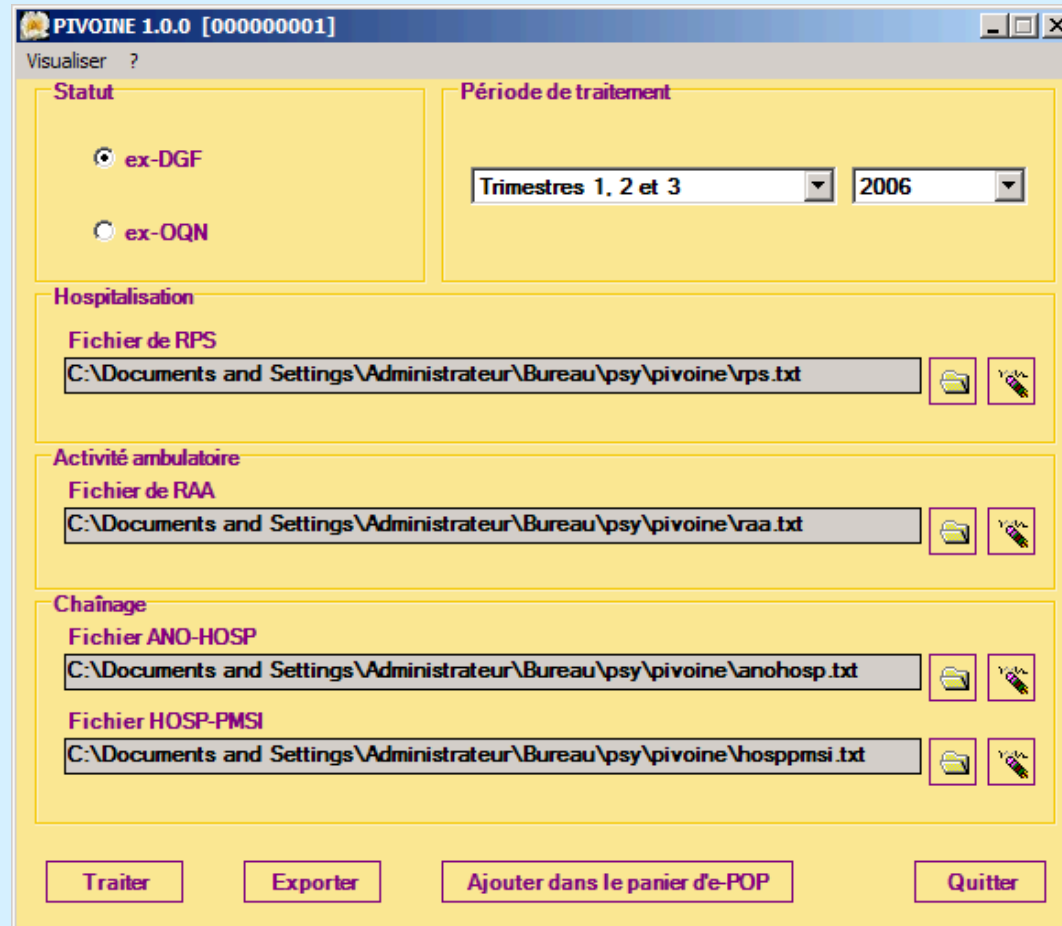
PIVOINE 1.0.0 [000000001]

Visualiser ?

Statut

ex-DGF

ex-OQN

Période de traitement

Trimestres 1, 2 et 3

2006

Hospitalisation

Fichier de RPS

C:\Documents and Settings\Administrateur\Bureau\psy\pivoine\rps.txt

Activité ambulatoire

Fichier de RAA

C:\Documents and Settings\Administrateur\Bureau\psy\pivoine\raa.txt

Chaînage

Fichier ANO-HOSP

C:\Documents and Settings\Administrateur\Bureau\psy\pivoine\anohosp.txt

Fichier HOSP-PMSI

C:\Documents and Settings\Administrateur\Bureau\psy\pivoine\hosppmsi.txt

Traiter

Exporter

Ajouter dans le panier d'e-POP

Quitter